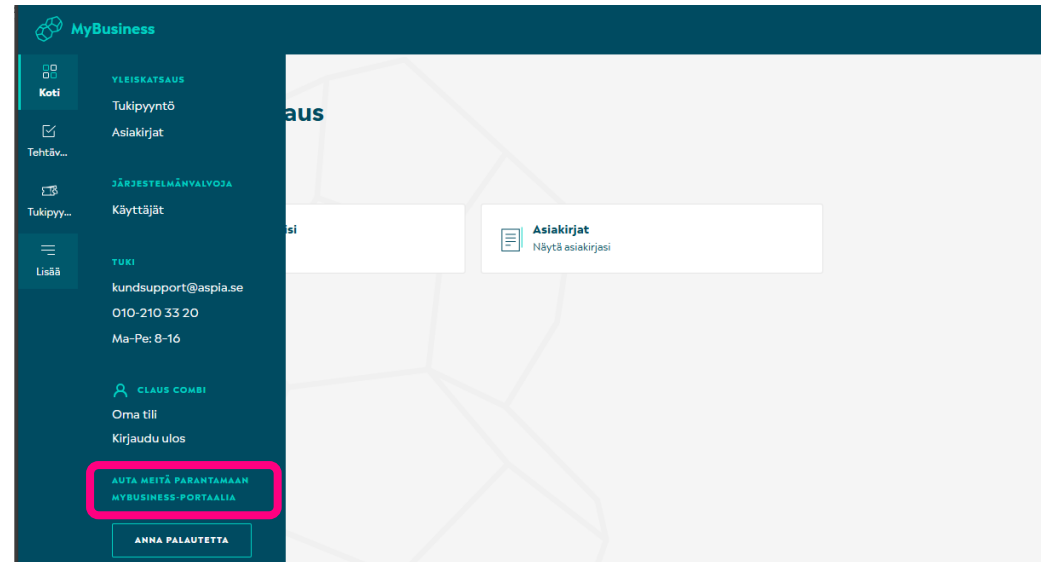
MyBusiness

Koti

Tehtäv...

Tukipyy...

Lisää

YLEISKATSAUS

Tukipyyntö

Asiakirjat

JÄRJESTELMÄNVALVOJA

Käyttäjät

TUKI

kundsupport@aspia.se

010-210 33 20

Ma-Pe: 8-16

CLAUS COMBI

Oma tili

Kirjaudu ulos

AUTA MEITÄ PARANTAMAAN MYBUSINESS-PORTAALIA

ANNA PALAUTETTA

aus

isi

Asiakirjat
Näytä asiakirjasi